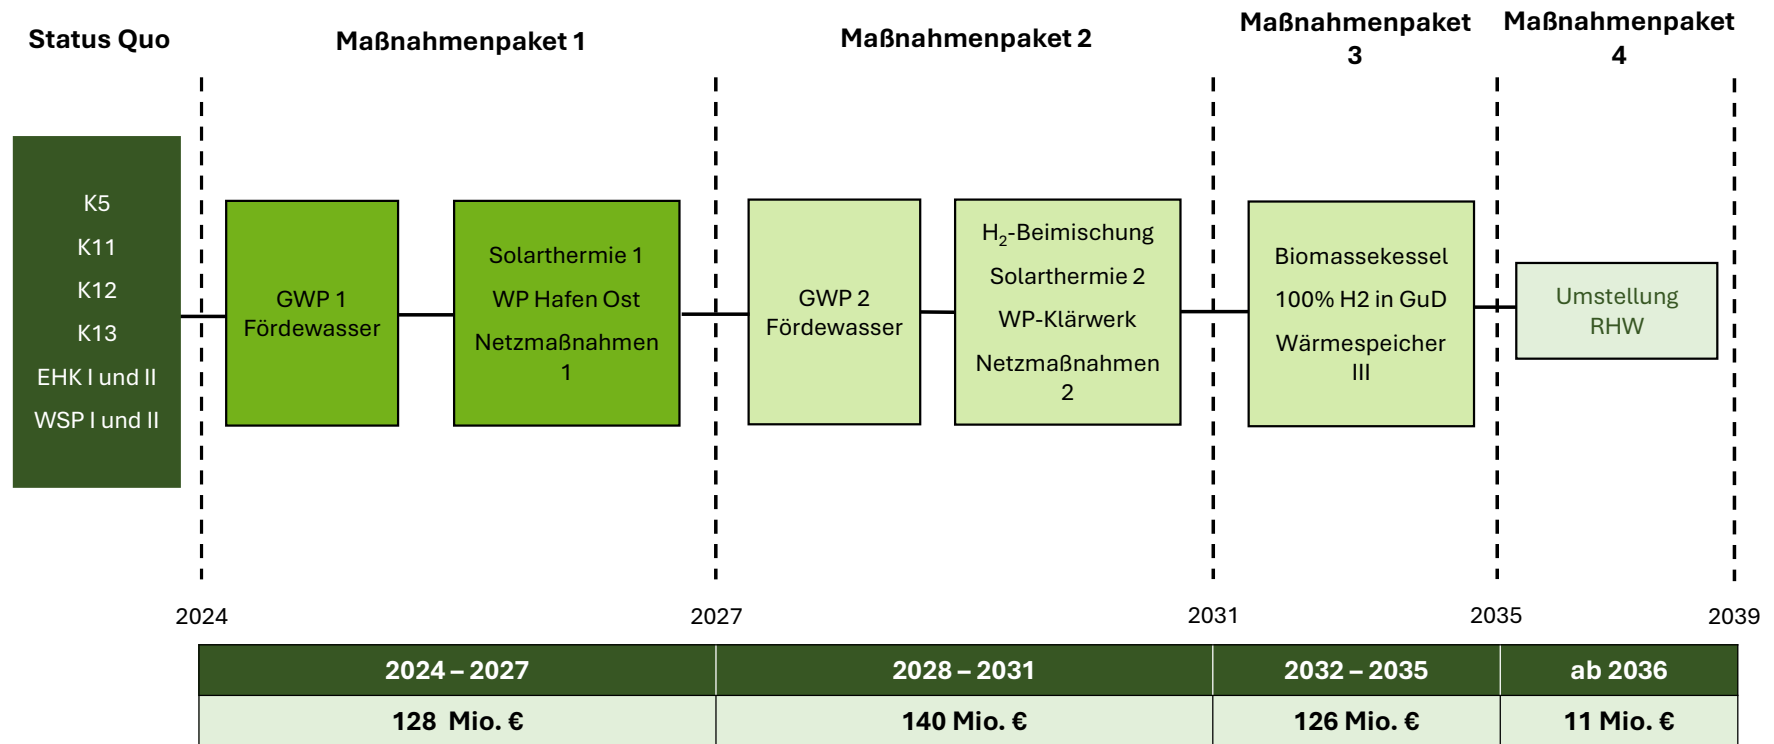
Status Quo

Maßnahmenpaket 1

Maßnahmenpaket 2

Maßnahmenpaket 3

Maßnahmenpaket 4

K5
K11
K12
K13
EHK I und II
WSP I und II

GWP 1 Fördewasser

Solarthermie 1
WP Hafen Ost
Netzmaßnahmen 1

GWP 2 Fördewasser

$H_2$-Beimischung
Solarthermie 2
WP-Klärwerk
Netzmaßnahmen 2

Biomassekessel
100% H2 in GuD
Wärmespeicher III

Umstellung RHW

2024
2027
2031
2035
2039

| 2024 – 2027 | 2028 – 2031 | 2032 – 2035 | ab 2036 |
|---|---|---|---|
| 128 Mio. € | 140 Mio. € | 126 Mio. € | 11 Mio. € |